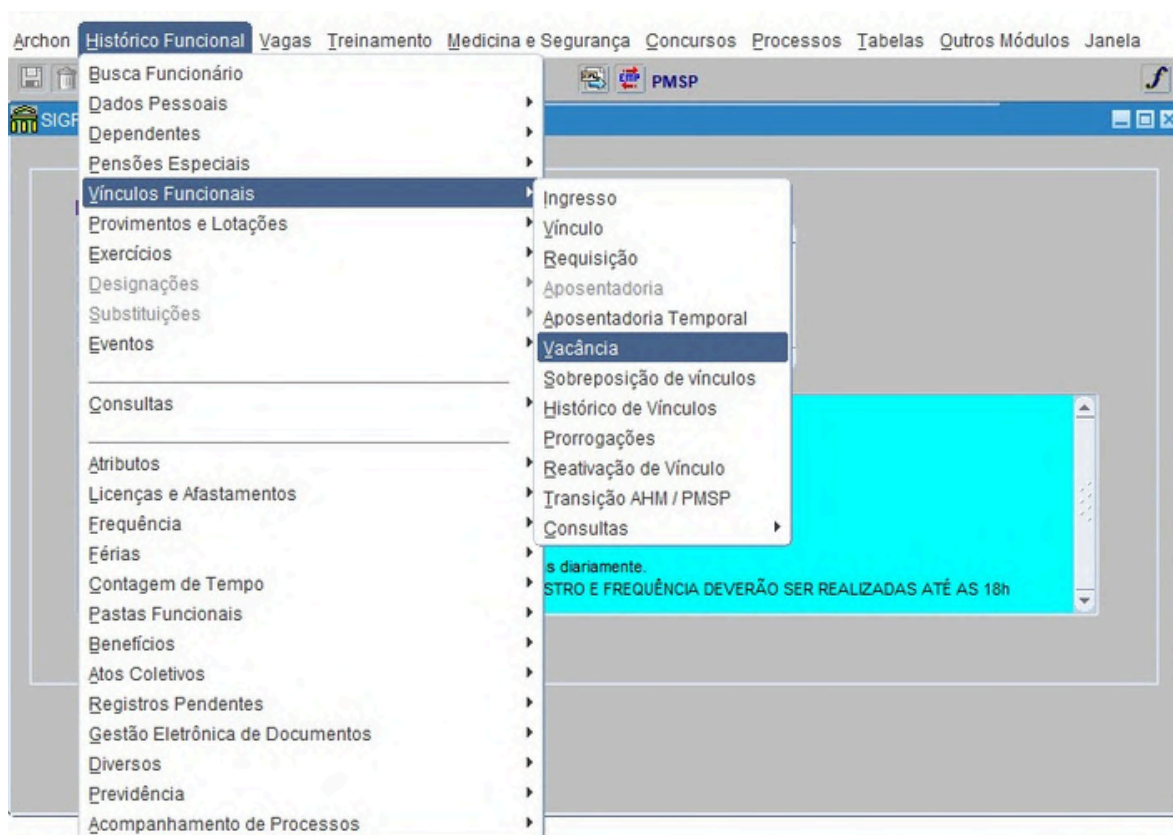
Archon Histórico Funcional Vagas Treinamento Medicina e Segurança Concursos Processos Tabelas Outros Módulos Janela

PMSP

SIGF

Busca Funcionário
Dados Pessoais
Dependentes
Pensões Especiais
Vínculos Funcionais
Provimentos e Lotações
Exercícios
Designações
Substituições
Eventos

Consultas

Atributos
Licenças e Afastamentos
Frequência
Férias
Contagem de Tempo
Pastas Funcionais
Benefícios
Atos Coletivos
Registros Pendentes
Gestão Eletrônica de Documentos
Diversos
Previdência
Acompanhamento de Processos

Ingresso
Vínculo
Requisição
Aposentadoria
Aposentadoria Temporal
Vacância
Sobreposição de vínculos
Histórico de Vínculos
Prorrogações
Reativação de Vínculo
Transição AHM / PMSP
Consultas

s diariamente.
STRO E FREQUÊNCIA DEVERÃO SER REALIZADAS ATÉ AS 18h